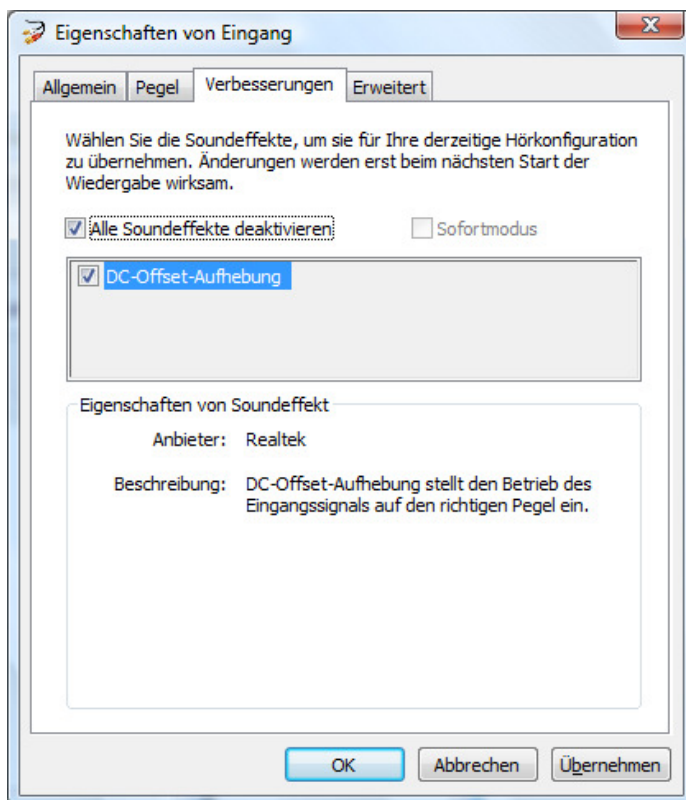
Eigenschaften von Eingang

Allgemein | Pegel | Verbesserungen | Erweitert

Wählen Sie die Soundeffekte, um sie für Ihre derzeitige Hörkonfiguration zu übernehmen. Änderungen werden erst beim nächsten Start der Wiedergabe wirksam.

Alle Soundeffekte deaktivieren

Sofortmodus

DC-Offset-Aufhebung

Eigenschaften von Soundeffekt

Anbieter: Realtek

Beschreibung: DC-Offset-Aufhebung stellt den Betrieb des Eingangssignals auf den richtigen Pegel ein.

OK | Abbrechen | Übernehmen